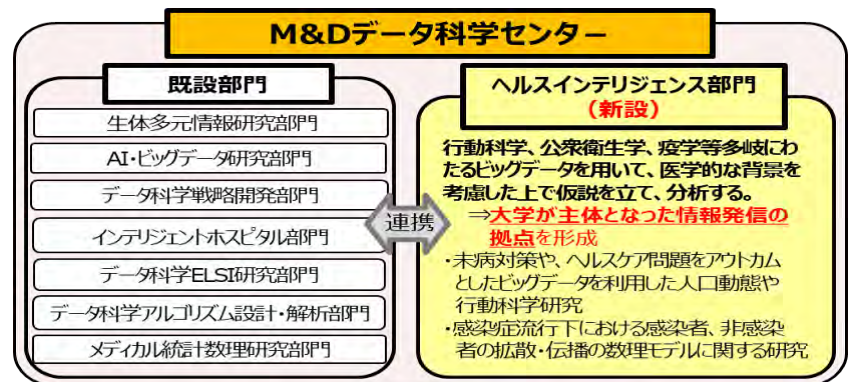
M&Dデータ科学センター

既設部門

生体多元情報研究部門

AI・ビッグデータ研究部門

データ科学戦略開発部門

インテリジェントホスピタル部門

データ科学ELSI研究部門

データ科学アルゴリズム設計・解析部門

メディカル統計数理研究部門

連携

ヘルスインテリジェンス部門
（新設）

行動科学、公衆衛生学、疫学等多岐にわたるビッグデータを用いて、医学的な背景を考慮した上で仮説を立て、分析する。

⇒大学が主体となった情報発信の拠点を形成

・未病対策や、ヘルスケア問題をアウトカムとしたビッグデータを利用した人口動態や行動科学研究

・感染症流行下における感染者、非感染者の拡散・伝播の数理モデルに関する研究